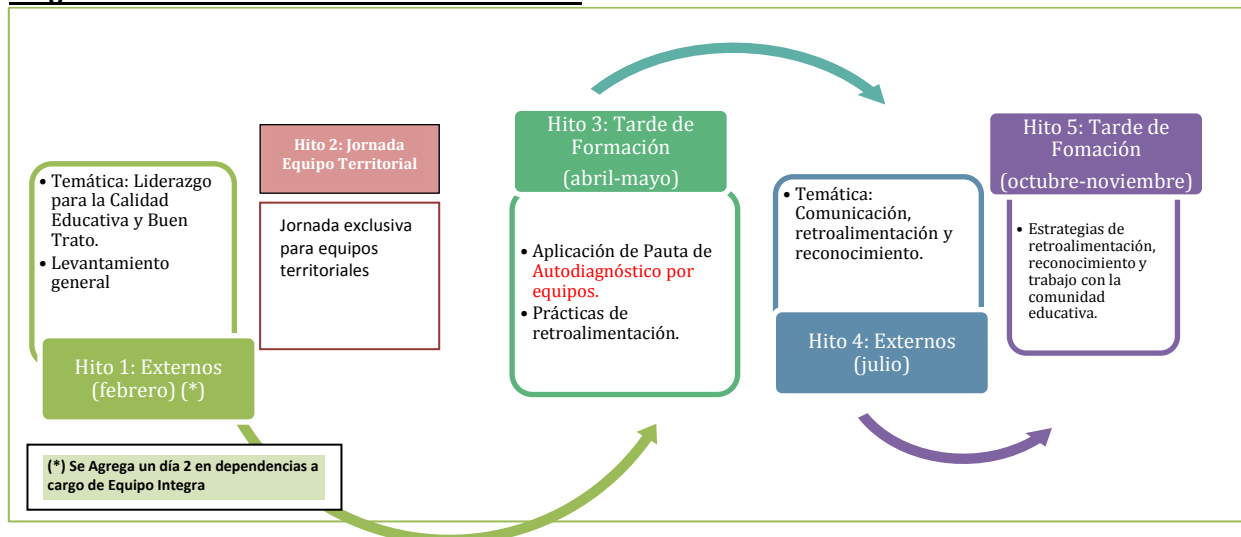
• Temática: Liderazgo para la Calidad Educativa y Buen Trato.
• Levantamiento general

Hito 1: Externos (febrero) (*)

(*) Se Agrega un día 2 en dependencias a cargo de Equipo Integra

Hito 2: Jornada Equipo Territorial

Jornada exclusiva para equipos territoriales

Hito 3: Tarde de Formación (abril-mayo)

• Aplicación de Pauta de Autodiagnóstico por equipos.
• Prácticas de retroalimentación.

• Temática: Comunicación, retroalimentación y reconocimiento.

Hito 4: Externos (julio)

Hito 5: Tarde de Fomación (octubre-noviembre)

• Estrategias de retroalimentación, reconocimiento y trabajo con la comunidad educativa.